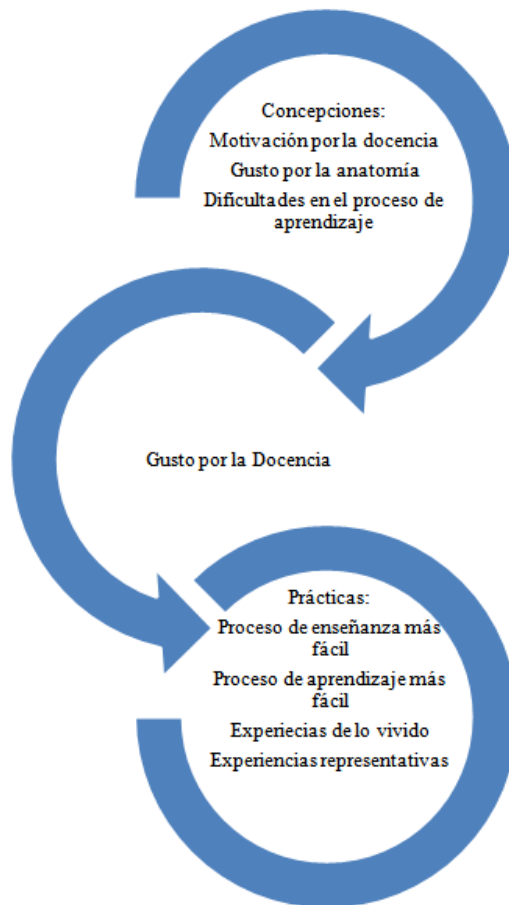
Concepciones:
Motivación por la docencia
Gusto por la anatomía
Dificultades en el proceso de aprendizaje

Gusto por la Docencia

Prácticas:
Proceso de enseñanza más fácil
Proceso de aprendizaje más fácil
Experiecias de lo vivido
Experiencias representativas